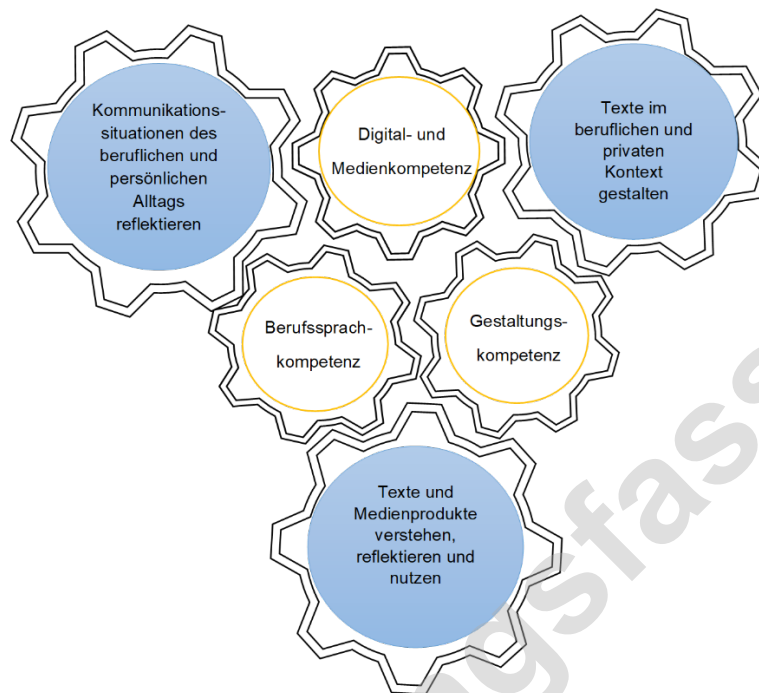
Kommunikationssituationen des beruflichen und persönlichen Alltags reflektieren

Digital- und Medienkompetenz

Texte im beruflichen und privaten Kontext gestalten

Berufssprachkompetenz

Gestaltungskompetenz

Texte und Medienprodukte verstehen, reflektieren und nutzen

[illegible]gsfas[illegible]